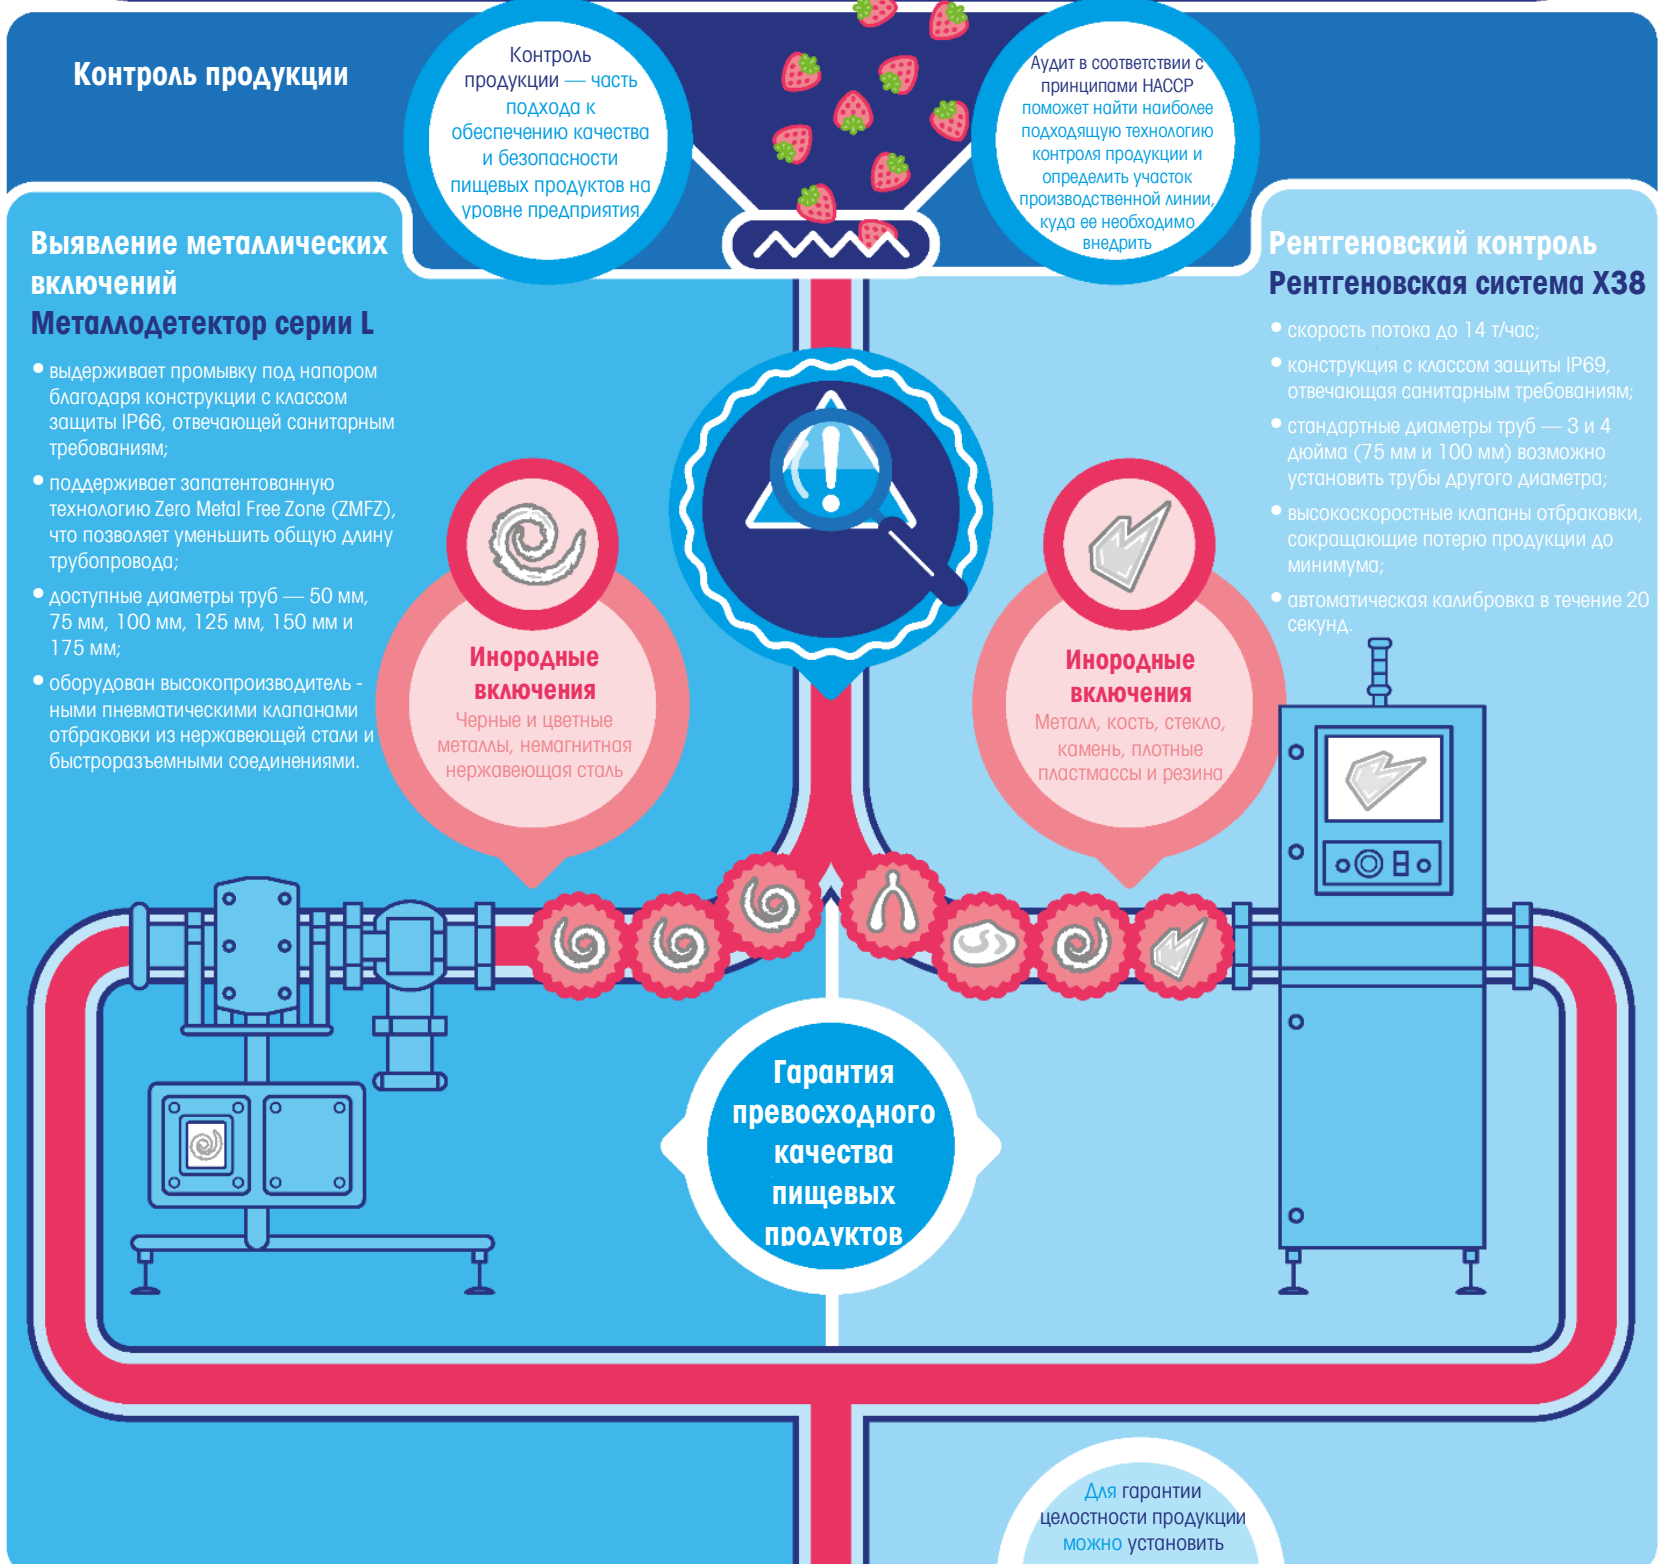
Контроль продукции

Контроль продукции — часть подхода к обеспечению качества и безопасности пищевых продуктов на уровне предприятия

Аудит в соответствии с принципами HACCP поможет найти наиболее подходящую технологию контроля продукции и определить участок производственной линии, куда ее необходимо внедрить

Выявление металлических включений
Металлодетектор серии L

• выдерживает промывку под напором благодаря конструкции с классом защиты IP66, отвечающей санитарным требованиям;
• поддерживает запатентованную технологию Zero Metal Free Zone (ZMFZ), что позволяет уменьшить общую длину трубопровода;
• доступные диаметры труб — 50 мм, 75 мм, 100 мм, 125 мм, 150 мм и 175 мм;
• оборудован высокопроизводительными пневматическими клапанами отбраковки из нержавеющей стали и быстроразъемными соединениями.

Рентгеновский контроль
Рентгеновская система X38

• скорость потока до 14 т/час;
• конструкция с классом защиты IP69, отвечающая санитарным требованиям;
• стандартные диаметры труб — 3 и 4 дюйма (75 мм и 100 мм) возможно установить трубы другого диаметра;
• высокоскоростные клапаны отбраковки, сокращающие потерю продукции до минимума;
• автоматическая калибровка в течение 20 секунд.

Инородные включения
Черные и цветные металлы, немагнитная нержавеющая сталь

Инородные включения
Металл, кость, стекло, камень, плотные пластмассы и резина

Гарантия превосходного качества пищевых продуктов

Для гарантии целостности продукции можно установить